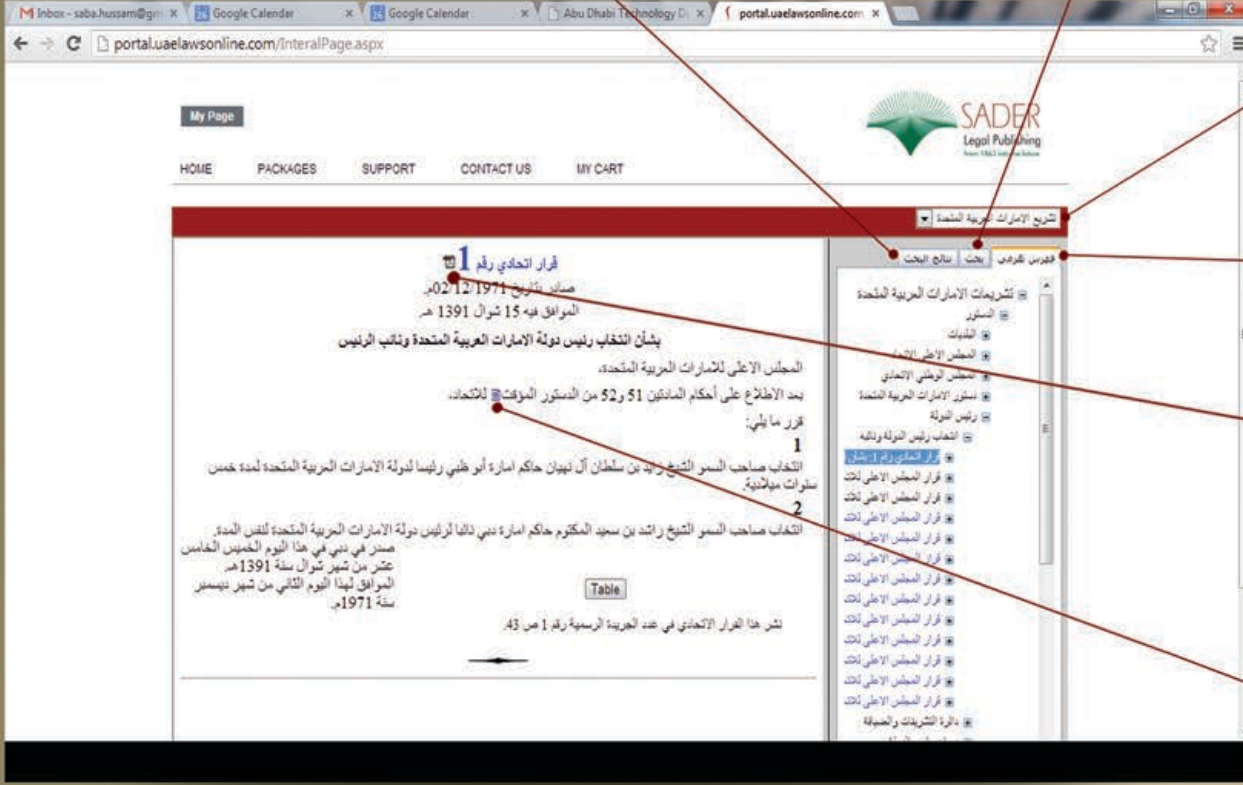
Inbox - saba.hussam@gm | Google Calendar | Google Calendar | Abu Dhabi Technology D | portal.uaelawsonline.com

portal.uaelawsonline.com/InteralPage.aspx

My Page

SADER
Legal Publishing

HOME PACKAGES SUPPORT CONTACT US MY CART

تشريع الامارات العربية المتحدة

فهرس شجري | بحث | نتائج البحث

تشريعات الامارات العربية المتحدة
الدستور
البلديات
المجلس الاعلى للاتحاد
المجلس الوطني الاتحادي
دستور الامارات العربية المتحدة
رئيس الدولة
انتخاب رئيس الدولة ونائبه
قرار اتحادي رقم 1 بشأن
قرار المجلس الاعلى للاتحاد
قرار المجلس الاعلى للاتحاد
قرار المجلس الاعلى للاتحاد
قرار المجلس الاعلى للاتحاد
قرار المجلس الاعلى للاتحاد
قرار المجلس الاعلى للاتحاد
قرار المجلس الاعلى للاتحاد
قرار المجلس الاعلى للاتحاد
قرار المجلس الاعلى للاتحاد
قرار المجلس الاعلى للاتحاد
قرار المجلس الاعلى للاتحاد
قرار المجلس الاعلى للاتحاد
قرار المجلس الاعلى للاتحاد
قرار المجلس الاعلى للاتحاد
دائرة التشريفات والضيافة

قرار اتحادي رقم 1
صادر بتاريخ 02/12/1971م.
الموافق فيه 15 شوال 1391 هـ.

بشأن انتخاب رئيس دولة الامارات العربية المتحدة ونائب الرئيس

المجلس الاعلى للامارات العربية المتحدة،

بعد الاطلاع على أحكام المادتين 51 و52 من الدستور المؤقت للاتحاد،

قرر ما يلي:

1

انتخاب صاحب السمو الشيخ زايد بن سلطان آل نهيان حاكم امارة أبو ظبي رئيسا لدولة الامارات العربية المتحدة لمدة خمس سنوات ميلادية.

2

انتخاب صاحب السمو الشيخ راشد بن سعيد المكتوم حاكم امارة دبي نائبا لرئيس دولة الامارات العربية المتحدة لنفس المدة.

صدر في دبي في هذا اليوم الخميس الخامس عشر من شهر شوال سنة 1391هـ.
الموافق لهذا اليوم الثاني من شهر ديسمبر سنة 1971م.

Table

نشر هذا القرار الاتحادي في عدد الجريدة الرسمية رقم 1 ص 43.